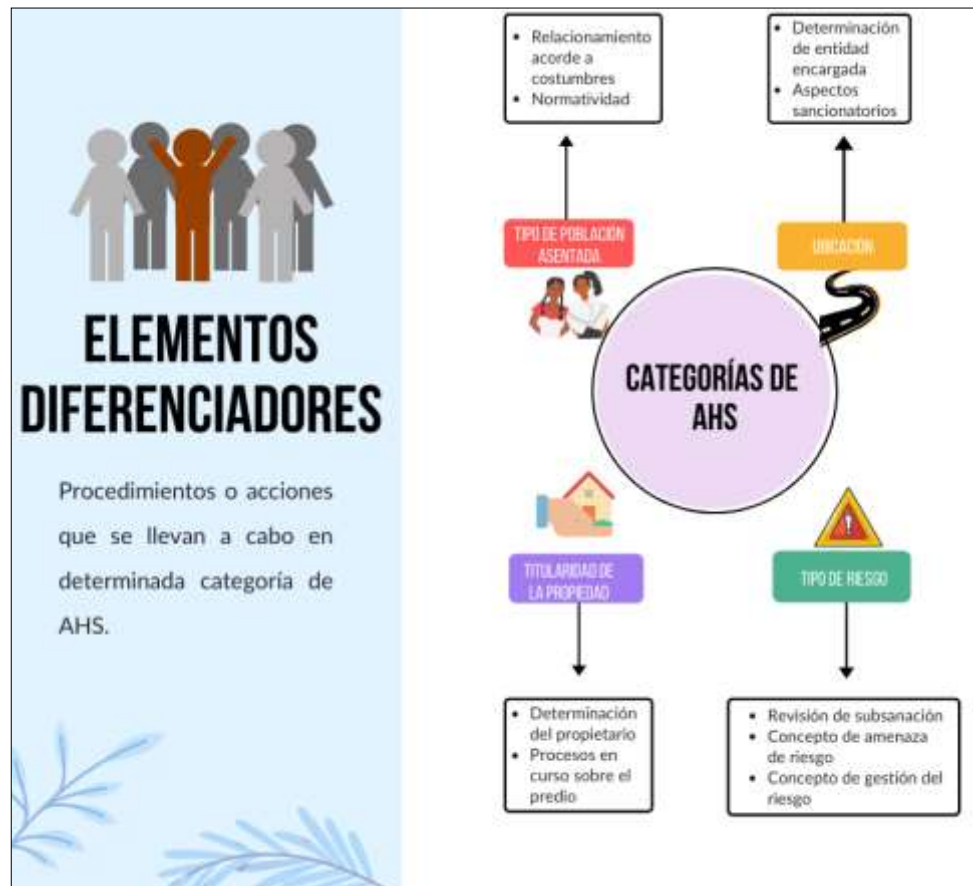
ELEMENTOS DIFERENCIADORES

Procedimientos o acciones que se llevan a cabo en determinada categoría de AHS.

- Relacionamiento acorde a costumbres
- Normatividad

- Determinación de entidad encargada
- Aspectos sancionatorios

TIPO DE POBLACIÓN ASENTADA

UBICACIÓN

CATEGORÍAS DE AHS

TITULARIDAD DE LA PROPIEDAD

TIPO DE RIESGO

- Determinación del propietario
- Procesos en curso sobre el predio

- Revisión de subsanación
- Concepto de amenaza de riesgo
- Concepto de gestión del riesgo